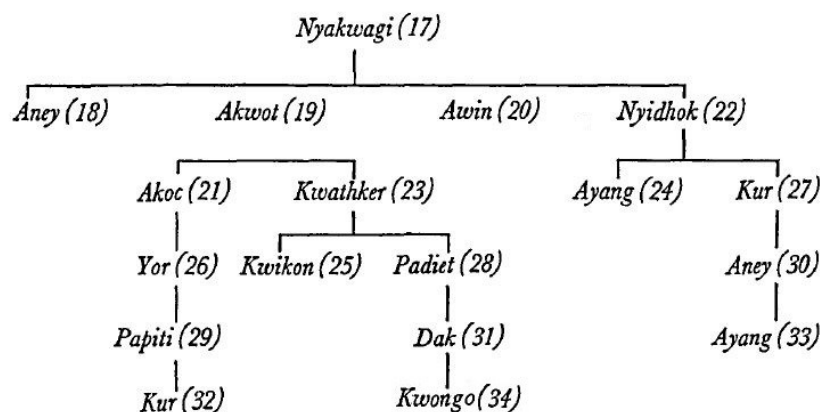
Nyakwagi (17)

Aney (18)
Akwot (19)
Awin (20)
Nyidhok (22)

Akoc (21)
Kwathker (23)
Ayang (24)
Kur (27)

Yor (26)
Kwikon (25)
Padiet (28)
Aney (30)

Papiti (29)
Dak (31)
Ayang (33)

Kur (32)
Kwongo (34)